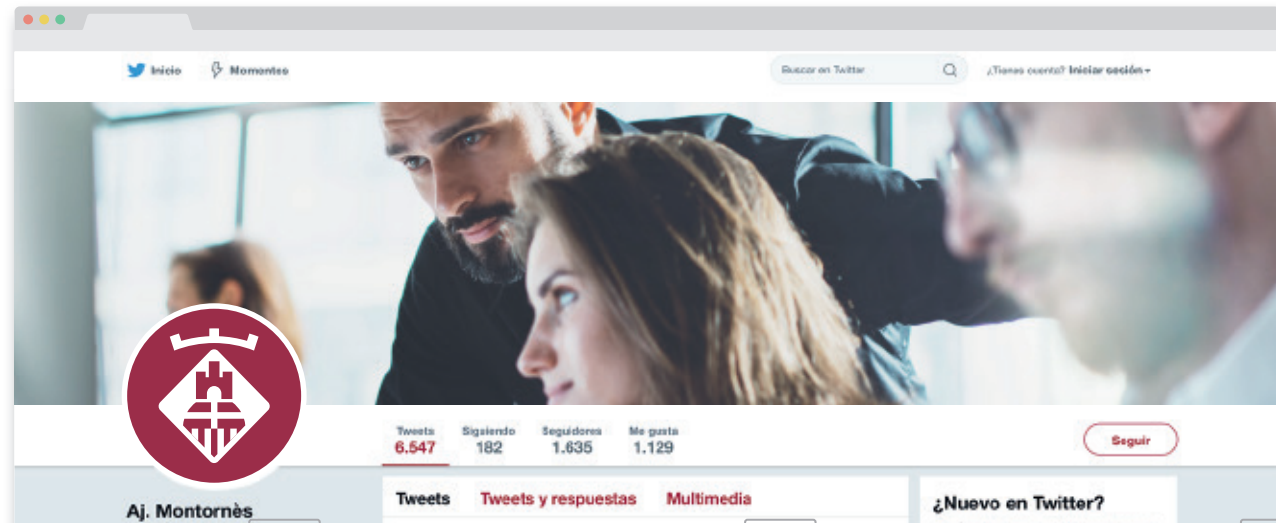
Inicio
Momentos
Buscar en Twitter
¿Tienes cuenta? Iniciar sesión
Tweets
6.547
Siguiendo
182
Seguidores
1.635
Me gusta
1.129
Seguir
Aj. Montornès
Tweets
Tweets y respuestas
Multimedia
¿Nuevo en Twitter?